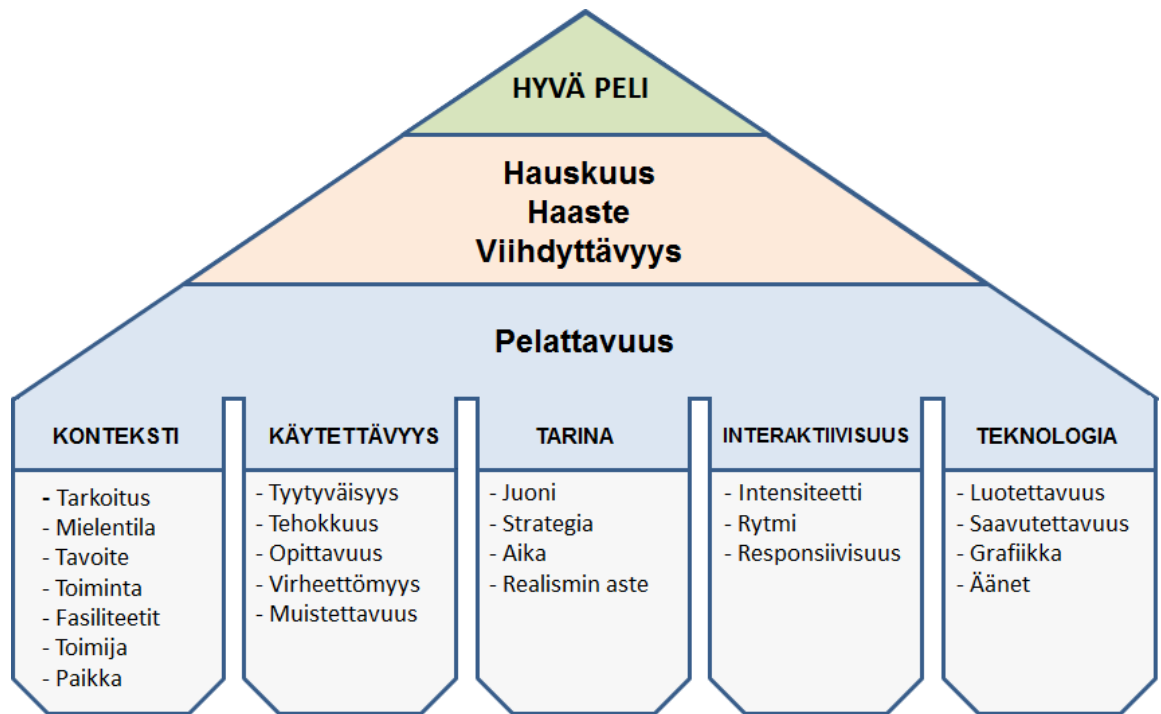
HYVÄ PELI

Hauskuus
Haaste
Viihdyttävyys

Pelattavuus

KONTEKSTI
- Tarkoitus
- Mielentila
- Tavoite
- Toiminta
- Fasiliteetit
- Toimija
- Paikka

KÄYTETTÄVYYS
- Tyytyväisyys
- Tehokkuus
- Opittavuus
- Virheettömyys
- Muistettavuus

TARINA
- Juoni
- Strategia
- Aika
- Realismin aste

INTERAKTIIVISUUS
- Intensiteetti
- Rytmi
- Responsiivisuus

TEKNOLOGIA
- Luotettavuus
- Saavutettavuus
- Grafiikka
- Äänet